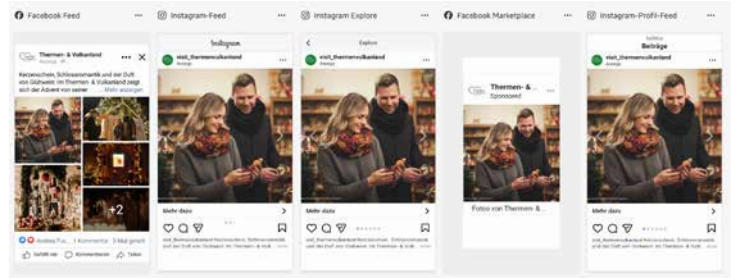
Facebook Feed ···

Thermen- & Vogtland
Anzeige

Kerzenschein, Schlossromantik und der Duft von Glühwein im Thermen- & Vogtland zeigt sich der Advent von seiner ... Mehr anzeigen

+2

Andrea Fu... 1 Kommentar 3 Mal geteilt

Gefällt mir Kommentieren Teilen

Instagram-Feed ···

Instagram

visit_thermenvogtland
Anzeige

Mehr dazu

visit_thermenvogtland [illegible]

Instagram Explore ···

Explore

visit_thermenvogtland
Anzeige

Mehr dazu

visit_thermenvogtland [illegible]

Facebook Marketplace ···

Thermen- & ...
Sponsored

Fotos von Thermen- & ...

Instagram-Profil-Feed ···

Beiträge

visit_thermenvogtland
Anzeige

Mehr dazu

visit_thermenvogtland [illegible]